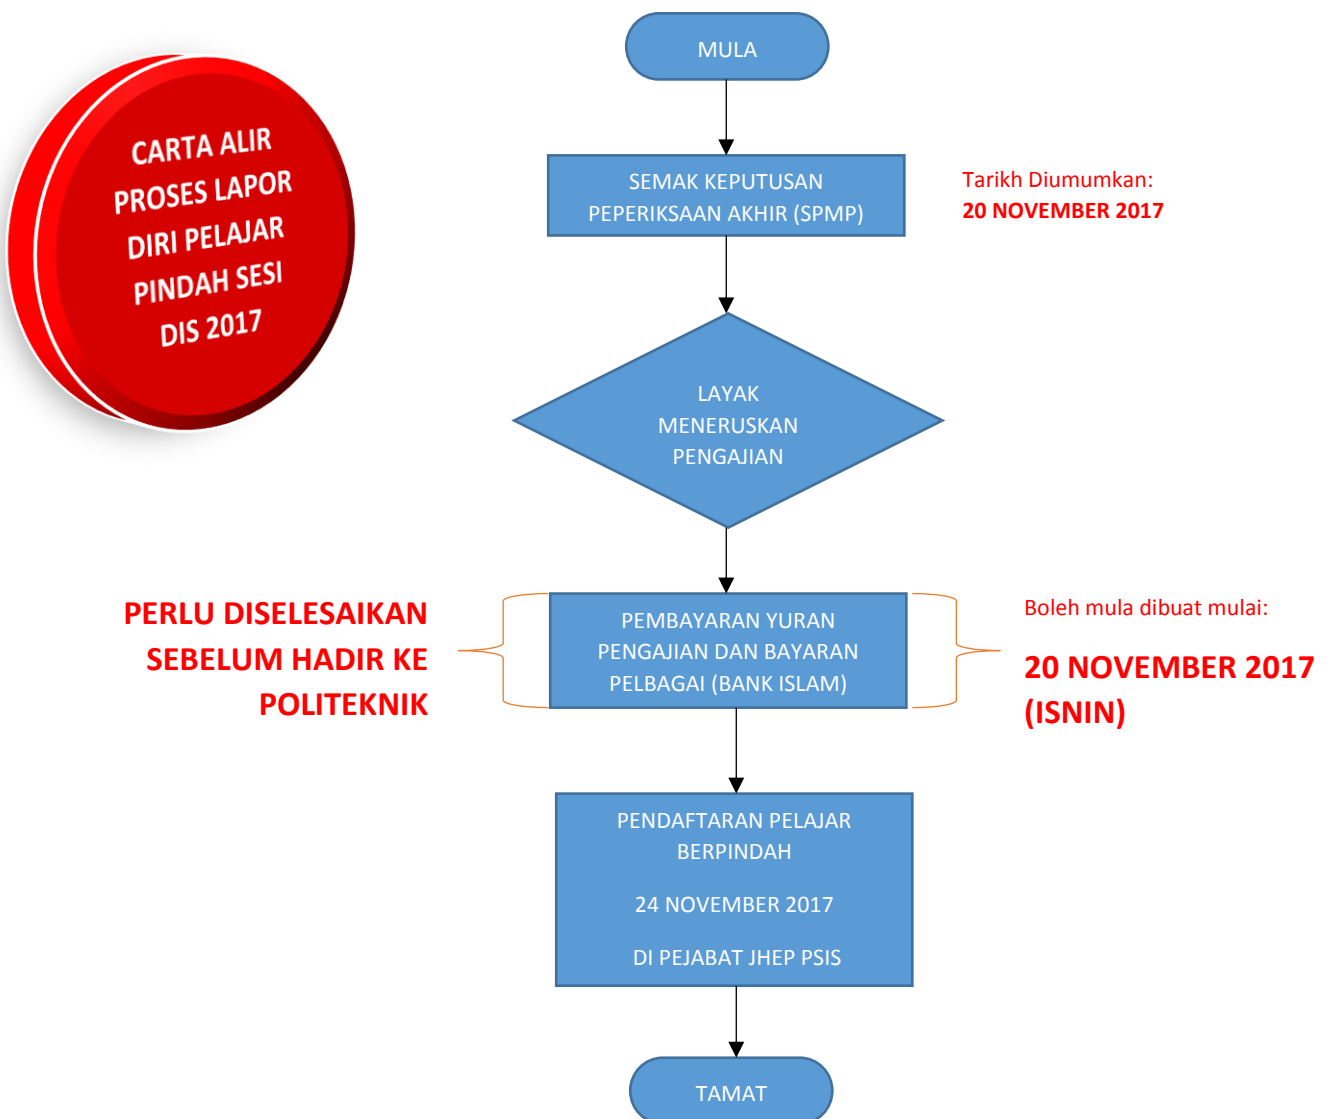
CARTA ALIR PROSES LAPOR DIRI PELAJAR PINDAH SESI DIS 2017

MULA

SEMAK KEPUTUSAN PEPERIKSAAN AKHIR (SPMP)

Tarikh Diumumkan:
20 NOVEMBER 2017

LAYAK MENERUSKAN PENGAJIAN

PERLU DISELESAIKAN SEBELUM HADIR KE POLITEKNIK

PEMBAYARAN YURAN PENGAJIAN DAN BAYARAN PELBAGAI (BANK ISLAM)

Boleh mula dibuat mulai:

20 NOVEMBER 2017 (ISNIN)

PENDAFTARAN PELAJAR BERPINDAH

24 NOVEMBER 2017

DI PEJABAT JHEP PSIS

TAMAT